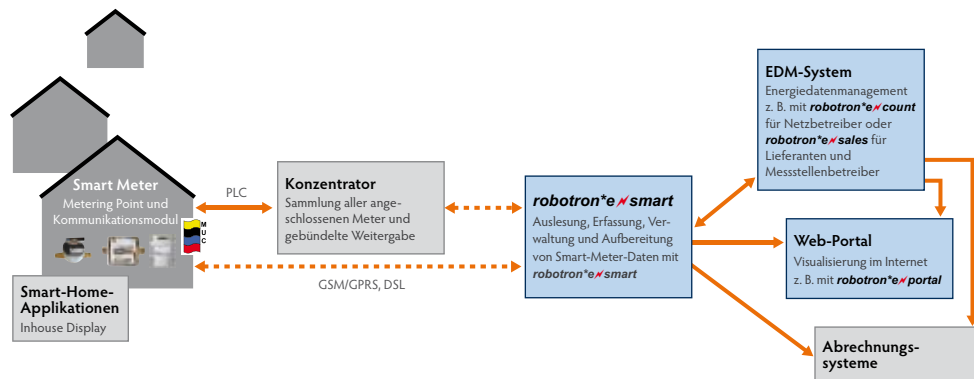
Smart Meter
Metering Point und Kommunikationsmodul

M U C

Smart-Home-Applikationen
Inhouse Display

PLC

GSM/GPRS, DSL

Konzentrator
Sammlung aller angeschlossenen Meter und gebündelte Weitergabe

robotron*e smart
Auslesung, Erfassung, Verwaltung und Aufbereitung von Smart-Meter-Daten mit robotron*e smart

EDM-System
Energiedatenmanagement z. B. mit robotron*e count für Netzbetreiber oder robotron*e sales für Lieferanten und Messstellenbetreiber

Web-Portal
Visualisierung im Internet z. B. mit robotron*e portal

Abrechnungssysteme